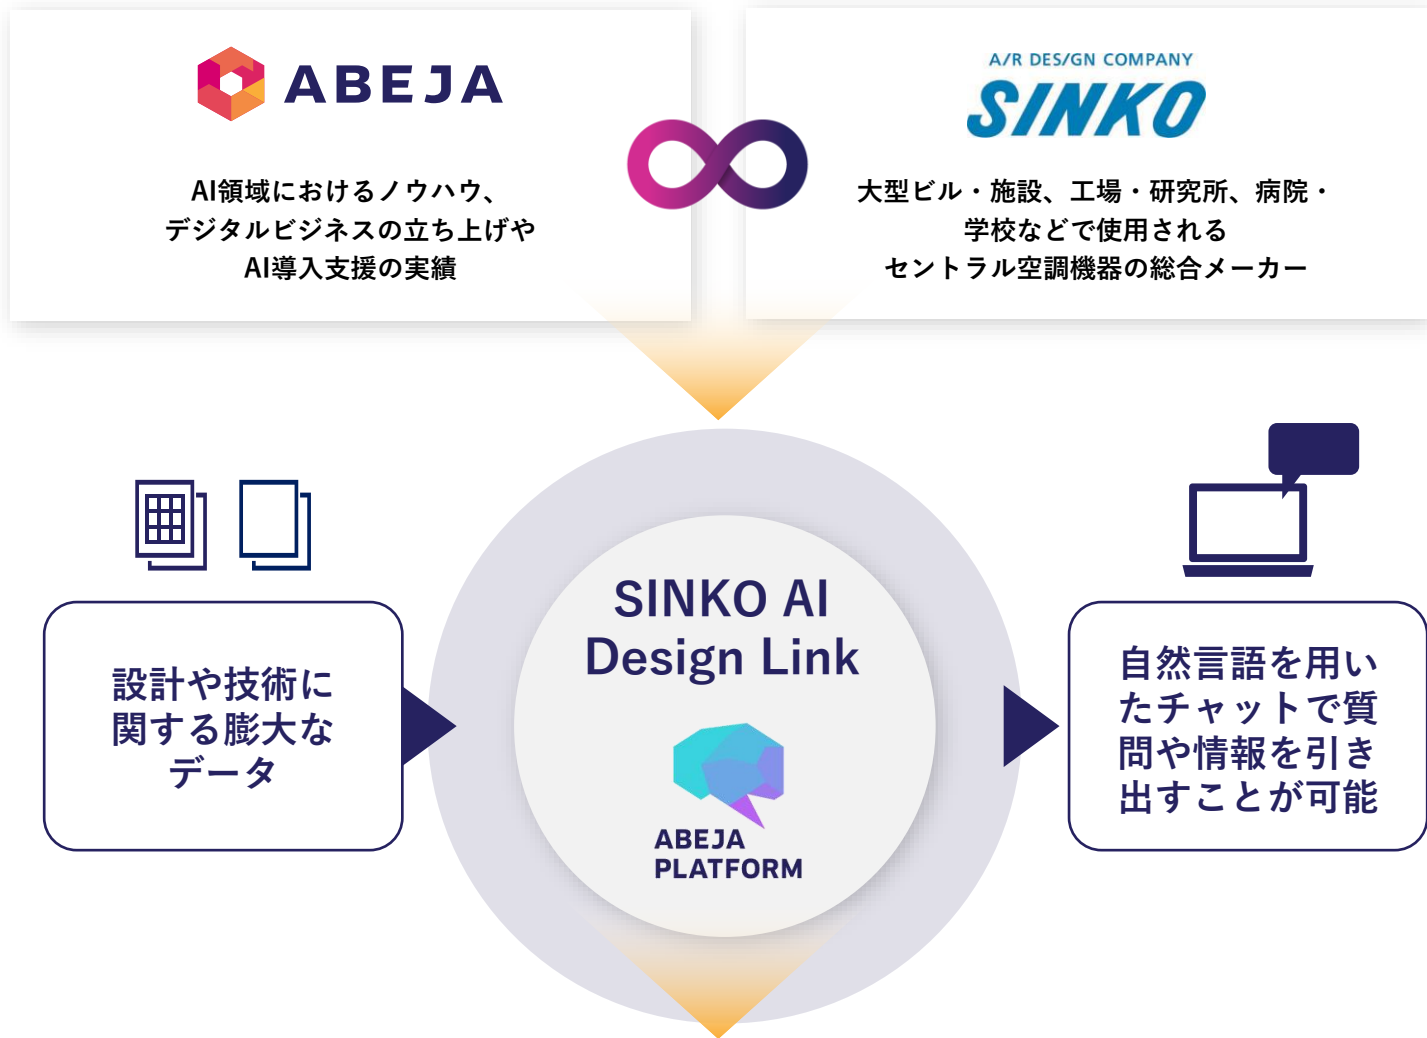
ABEJA

AI領域におけるノウハウ、デジタルビジネスの立ち上げやAI導入支援の実績

A/R DES/GN COMPANY
SINKO

大型ビル・施設、工場・研究所、病院・学校などで使用されるセントラル空調機器の総合メーカー

設計や技術に関する膨大なデータ

SINKO AI Design Link

ABEJA PLATFORM

自然言語を用いたチャットで質問や情報を引き出すことが可能